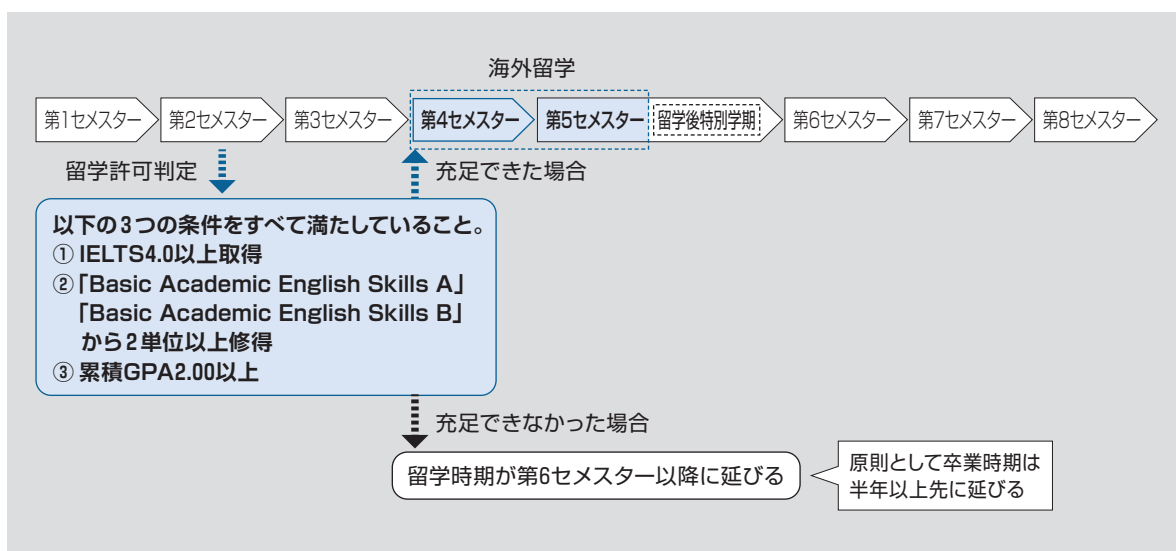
海外留学

第1セメスター 第2セメスター 第3セメスター 第4セメスター 第5セメスター 留学後特別学期 第6セメスター 第7セメスター 第8セメスター

留学許可判定

充足できた場合

以下の3つの条件をすべて満たしていること。
① IELTS4.0以上取得
②「Basic Academic English Skills A」「Basic Academic English Skills B」から2単位以上修得
③ 累積GPA2.00以上

充足できなかった場合

留学時期が第6セメスター以降に延びる

原則として卒業時期は半年以上先に延びる